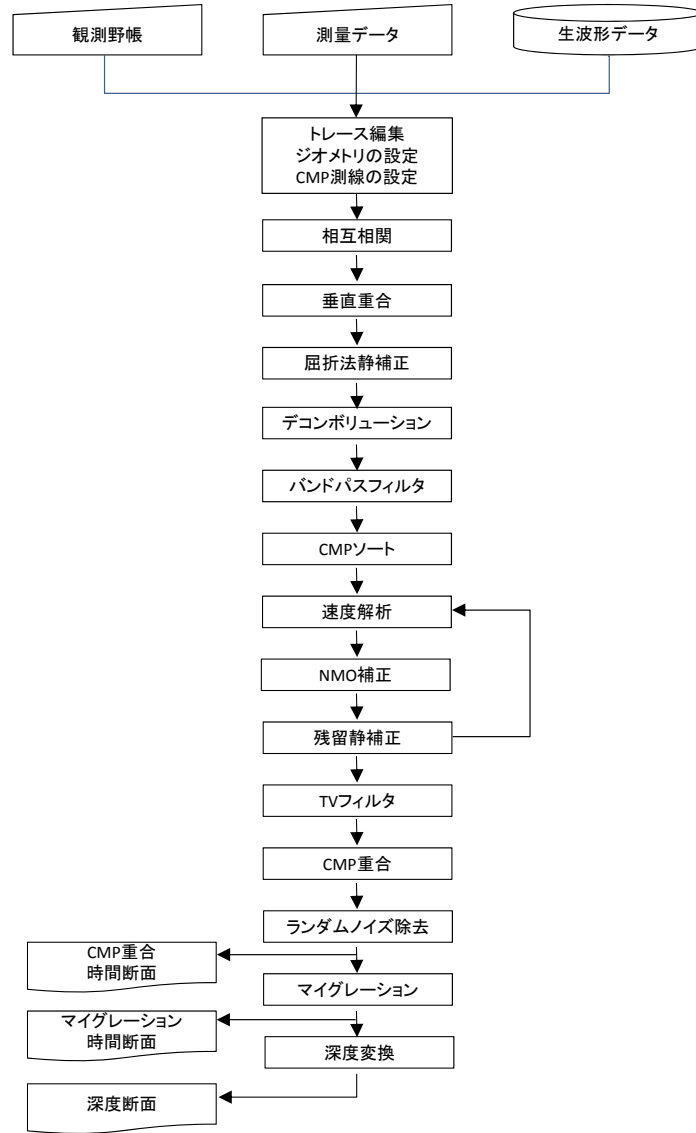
観測野帳

測量データ

生波形データ

トレース編集
ジオメトリの設定
CMP測線の設定

相互相関

垂直重合

屈折法静補正

デコンボリューション

バンドパスフィルタ

CMPソート

速度解析

NMO補正

残留静補正

TVフィルタ

CMP重合

ランダムノイズ除去

CMP重合
時間断面

マイグレーション

マイグレーション
時間断面

深度変換

深度断面